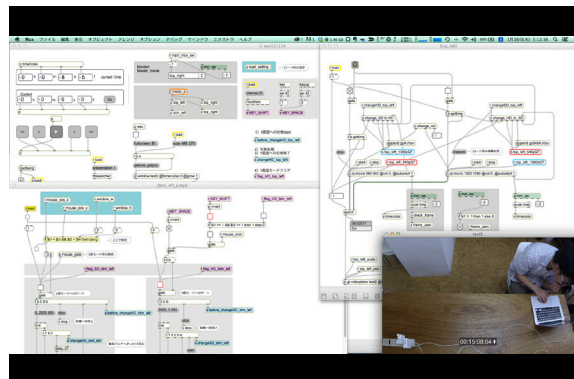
Max ファイル 編集 表示 オブジェクト アレンジ オプション デバッグ ウィンドウ エクストラ ヘルプ

Monitor
Master_mode
current time
load_setting
top_left
top_right
bottom_left
bottom_right
KEY_SHIFT
KEY_SPACE
fullscreen
mode
loadbang
pause
KEY_SHIFT
KEY_SPACE
before_change
top_left
top_right
changeS3_top_left
changeS2_top_right
gettime
gettime
getduration
mouse_pos
window_m
mouse_pos
window_m
flag_SD_left
flag_HD_left
0. 200 60
2000. 3 495
before_change
changeS3_top_left
changeS3_bottom_left
00:15:08:04